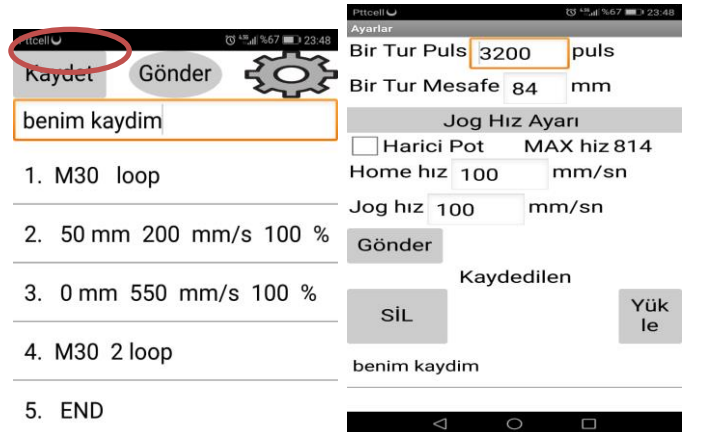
Pttcell
%67 23:48
Kaydet
Gönder
benim kaydim
1. M30 loop
2. 50 mm 200 mm/s 100 %
3. 0 mm 550 mm/s 100 %
4. M30 2 loop
5. END

Pttcell
%67 23:48
Ayarlar
Bir Tur Puls 3200 puls
Bir Tur Mesafe 84 mm
Jog Hız Ayarı
Harici Pot MAX hiz 814
Home hız 100 mm/sn
Jog hız 100 mm/sn
Gönder
Kaydedilen
SİL
Yükle
benim kaydim